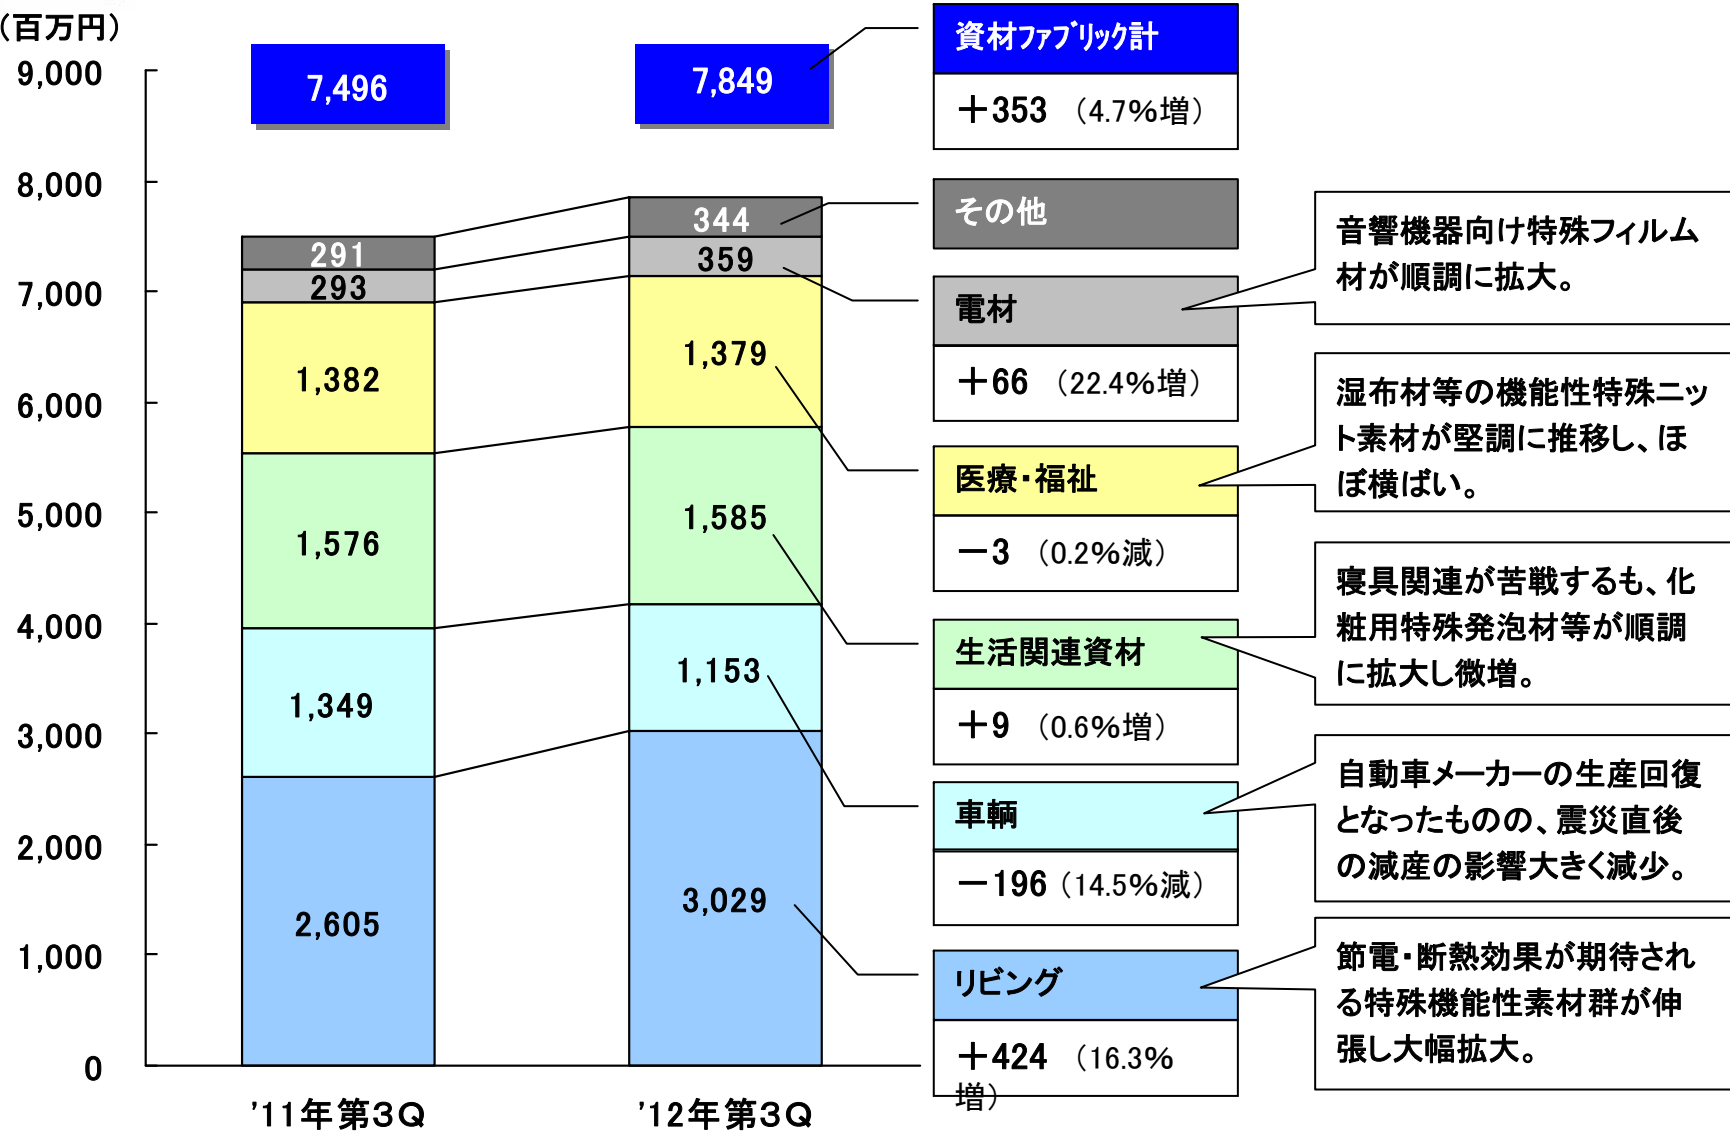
（百万円）

9,000
8,000
7,000
6,000
5,000
4,000
3,000
2,000
1,000
0

7,496
291
293
1,382
1,576
1,349
2,605
'11年第3Q

7,849
344
359
1,379
1,585
1,153
3,029
'12年第3Q

資材ファブリック計
＋353 （4.7%増）

その他

電材
＋66 （22.4%増）

音響機器向け特殊フィルム材が順調に拡大。

医療・福祉
－3 （0.2%減）

湿布材等の機能性特殊ニット素材が堅調に推移し、ほぼ横ばい。

生活関連資材
＋9 （0.6%増）

寝具関連が苦戦するも、化粧用特殊発泡材等が順調に拡大し微増。

車輌
－196（14.5%減）

自動車メーカーの生産回復となったものの、震災直後の減産の影響大きく減少。

リビング
＋424 （16.3%増）

節電・断熱効果が期待される特殊機能性素材群が伸張し大幅拡大。